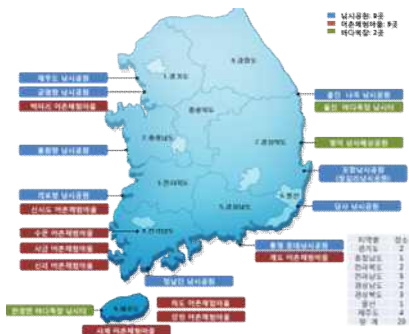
낚시공원: 8곳
어촌체험마을: 8곳
바다목장: 2곳

제부도 낚시공원
궁평항 낚시공원
백미리 어촌체험마을
홍원항 낚시공원
격포항 낚시공원
신시도 어촌체험마을
수문 어촌체험마을
사곤 어촌체험마을
신리 어촌체험마을
한경면 바다목장 낚시터
울진 나곡 낚시공원
울산 바다목장 낚시터
영덕 낚시체험공원
포항낚시공원 (영일만낚시공원)
당사 낚시공원
통영 척포낚시공원
계도 어촌체험마을
청남진 낚시공원
하도 어촌체험마을
신양 어촌체험마을
사계 어촌체험마을

1. 경기도
2. 충청남도
3. 충청북도
4. 전라북도
5. 전라남도
6. 경상북도
7. 경상남도
8. 강원도
9. 제주도
충청북도

| 지역명 | 곳수 |
|---|---|
| 경기도 | 2 |
| 충청남도 | 1 |
| 전라북도 | 2 |
| 전라남도 | 4 |
| 경상북도 | 3 |
| 경상남도 | 3 |
| 울산 | 1 |
| 제주도 | 2 |
| 합계 | 18 |